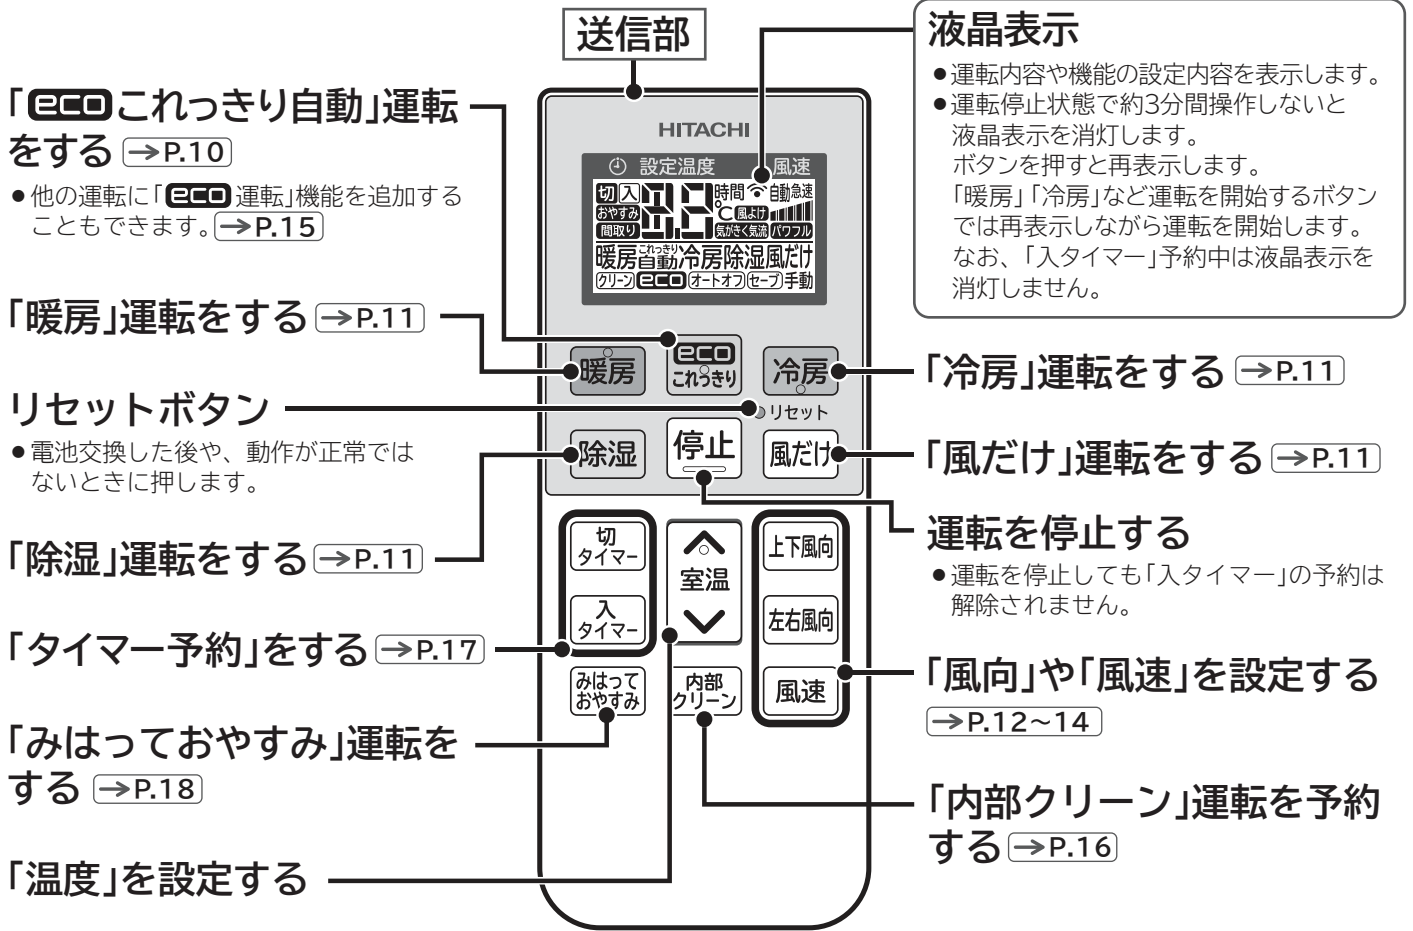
送信部

「eco これっきり自動」運転をする →P.10
●他の運転に「eco 運転」機能を追加することもできます。→P.15

「暖房」運転をする →P.11

リセットボタン
●電池交換した後や、動作が正常ではないときに押します。

「除湿」運転をする →P.11

「タイマー予約」をする →P.17

「みはっておやすみ」運転をする →P.18

「温度」を設定する

液晶表示
●運転内容や機能の設定内容を表示します。
●運転停止状態で約3分間操作しないと液晶表示を消灯します。
ボタンを押すと再表示します。
「暖房」「冷房」など運転を開始するボタンでは再表示しながら運転を開始します。
なお、「入タイマー」予約中は液晶表示を消灯しません。

「冷房」運転をする →P.11

「風だけ」運転をする →P.11

運転を停止する
●運転を停止しても「入タイマー」の予約は解除されません。

「風向」や「風速」を設定する →P.12~14

「内部クリーン」運転を予約する →P.16

HITACHI
設定温度 風速
切 入 おやすみ 間取り 時間 ℃ 自動 急速 風よけ 気がきく気流 パワフル
暖房 これっきり 自動 冷房 除湿 風だけ
クリーン eco オートオフ セーブ 手動

暖房 eco これっきり 冷房
リセット
除湿 停止 風だけ
切 タイマー
入 タイマー
室温
上下風向
左右風向
風速
みはって おやすみ
内部 クリーン